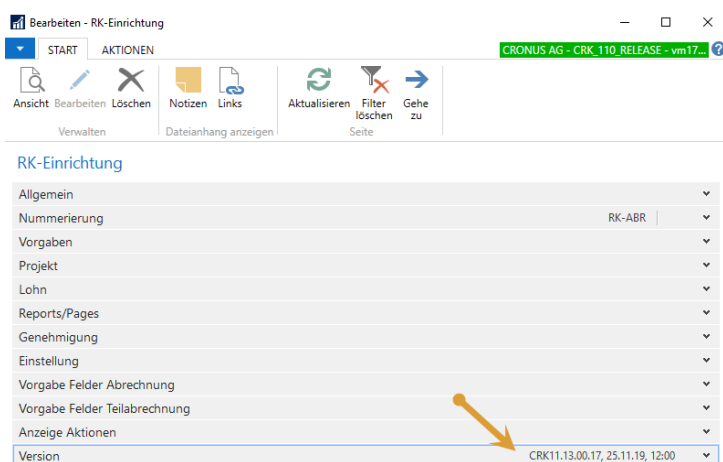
Bearbeiten - RK-Einrichtung

START AKTIONEN

CRONUS AG - CRK_110_RELEASE - vm17...

Ansicht Bearbeiten Löschen
Verwalten

Notizen Links
Dateianhang anzeigen

Aktualisieren Filter löschen Gehe zu
Seite

RK-Einrichtung

Allgemein

Nummerierung RK-ABR

Vorgaben

Projekt

Lohn

Reports/Pages

Genehmigung

Einstellung

Vorgabe Felder Abrechnung

Vorgabe Felder Teilabrechnung

Anzeige Aktionen

Version CRK11.13.00.17, 25.11.19, 12:00